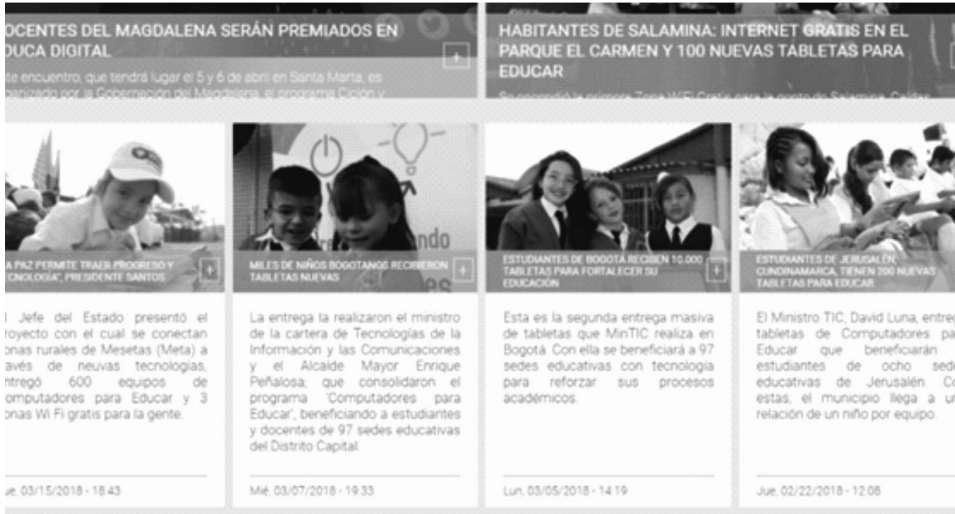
OCENTES DEL MAGDALENA SERÁN PREMIADOS EN DUCA DIGITAL

te encuentro, que tendrá lugar el 5 y 6 de abril en Santa Marta, es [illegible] por la Gobernación del Magdalena, el programa Ciclón y

HABITANTES DE SALAMINA: INTERNET GRATIS EN EL PARQUE EL CARMEN Y 100 NUEVAS TABLETAS PARA EDUCAR

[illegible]

A PAZ PERMITE TRAER PROGRESO Y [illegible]CNOLOGÍA", PRESIDENTE SANTOS

l Jefe del Estado presentó el royecto con el cual se conectan onas rurales de Mesetas (Meta) a avés de neuvas tecnologías, ntregó 600 equipos de omputadores para Educar y 3 onas Wi Fi gratis para la gente.

Jue, 03/15/2018 - 18:43

MILES DE NIÑOS BOGOTANOS RECIBIERON TABLETAS NUEVAS

La entrega la realizaron el ministro de la cartera de Tecnologías de la Información y las Comunicaciones y el Alcalde Mayor Enrique Peñalosa; que consolidaron el programa 'Computadores para Educar', beneficiando a estudiantes y docentes de 97 sedes educativas del Distrito Capital.

Mié, 03/07/2018 - 19:33

ESTUDIANTES DE BOGOTÁ RECIBEN 10.000 TABLETAS PARA FORTALECER SU EDUCACIÓN

Esta es la segunda entrega masiva de tabletas que MinTIC realiza en Bogotá. Con ella se beneficiará a 97 sedes educativas con tecnología para reforzar sus procesos académicos.

Lun, 03/05/2018 - 14:19

ESTUDIANTES DE JERUSALÉN, CUNDINAMARCA, TIENEN 200 NUEVAS TABLETAS PARA EDUCAR

El Ministro TIC, David Luna, entreg tabletas de Computadores pa Educar que beneficiarán estudiantes de ocho sed educativas de Jerusalén. C estas, el municipio llega a u relación de un niño por equipo.

Jue, 02/22/2018 - 12:08